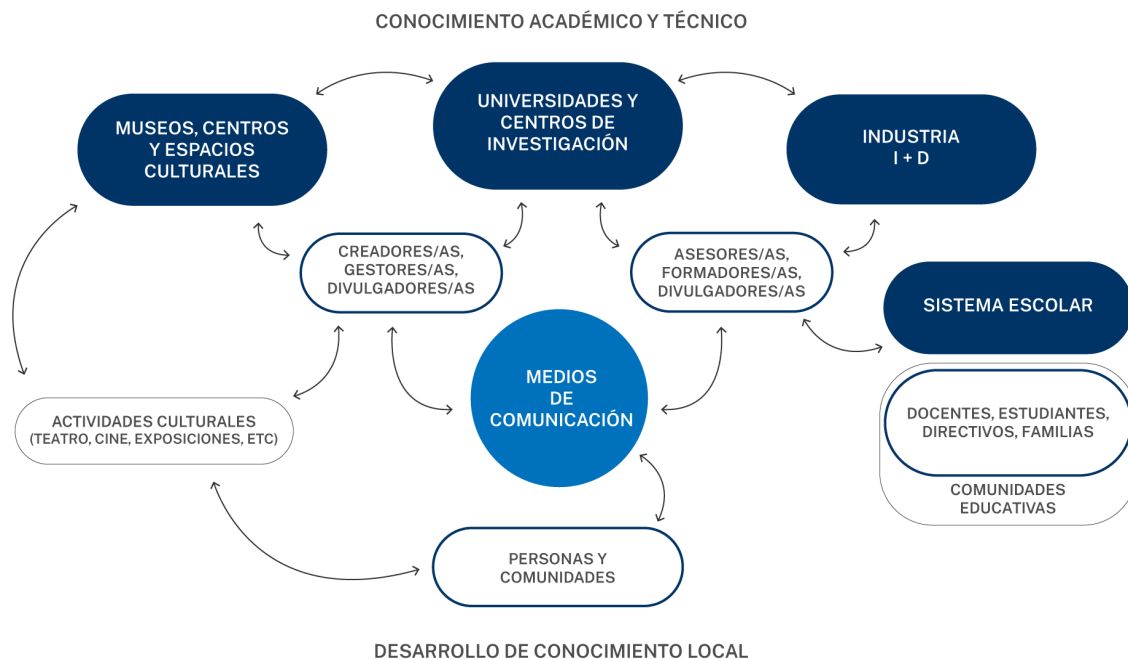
CONOCIMIENTO ACADÉMICO Y TÉCNICO

MUSEOS, CENTROS Y ESPACIOS CULTURALES

UNIVERSIDADES Y CENTROS DE INVESTIGACIÓN

INDUSTRIA I + D

CREADORES/AS, GESTORES/AS, DIVULGADORES/AS

ASESORES/AS, FORMADORES/AS, DIVULGADORES/AS

SISTEMA ESCOLAR

MEDIOS DE COMUNICACIÓN

ACTIVIDADES CULTURALES (TEATRO, CINE, EXPOSICIONES, ETC)

DOCENTES, ESTUDIANTES, DIRECTIVOS, FAMILIAS

COMUNIDADES EDUCATIVAS

PERSONAS Y COMUNIDADES

DESARROLLO DE CONOCIMIENTO LOCAL